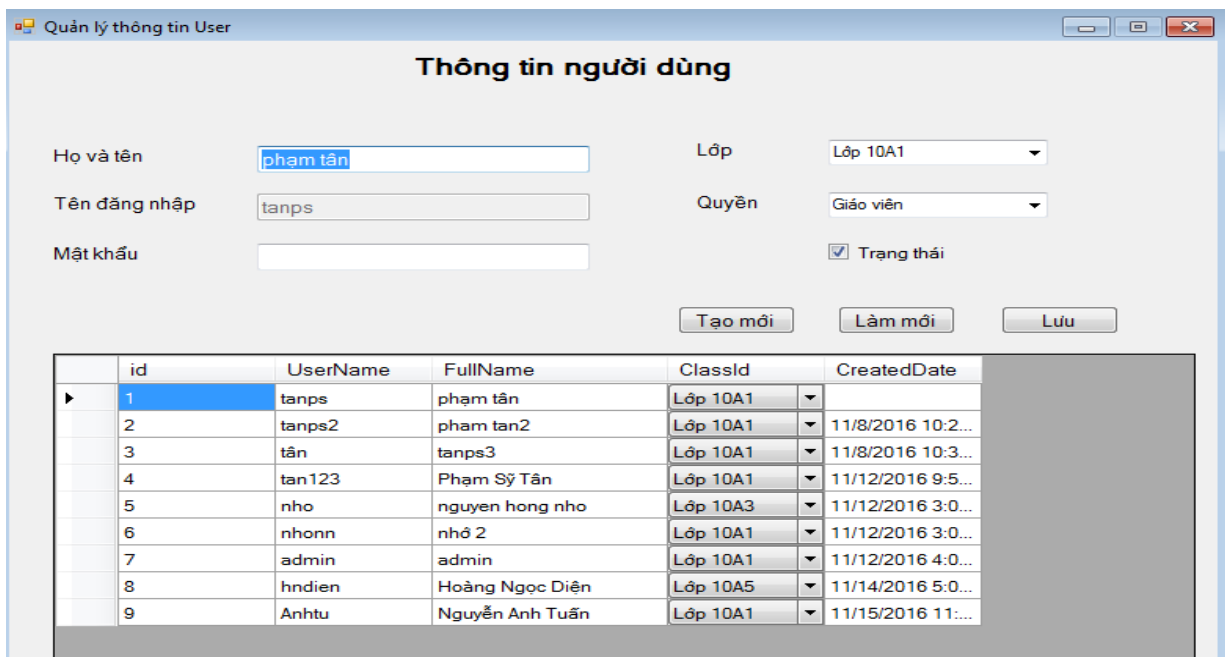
Quản lý thông tin User

Thông tin người dùng

Họ và tên
phạm tân
Tên đăng nhập
tanps
Mật khẩu

Lớp
Lớp 10A1
Quyền
Giáo viên
Trạng thái

Tạo mới
Làm mới
Lưu

| id | UserName | FullName | ClassId | CreatedDate |
|---|---|---|---|---|
| 1 | tanps | phạm tân | Lớp 10A1 | |
| 2 | tanps2 | pham tan2 | Lớp 10A1 | 11/8/2016 10:2... |
| 3 | tân | tanps3 | Lớp 10A1 | 11/8/2016 10:3... |
| 4 | tan123 | Phạm Sỹ Tân | Lớp 10A1 | 11/12/2016 9:5... |
| 5 | nho | nguyen hong nho | Lớp 10A3 | 11/12/2016 3:0... |
| 6 | nhonn | nhớ 2 | Lớp 10A1 | 11/12/2016 3:0... |
| 7 | admin | admin | Lớp 10A1 | 11/12/2016 4:0... |
| 8 | hndien | Hoàng Ngọc Diện | Lớp 10A5 | 11/14/2016 5:0... |
| 9 | Anhtu | Nguyễn Anh Tuấn | Lớp 10A1 | 11/15/2016 11:... |